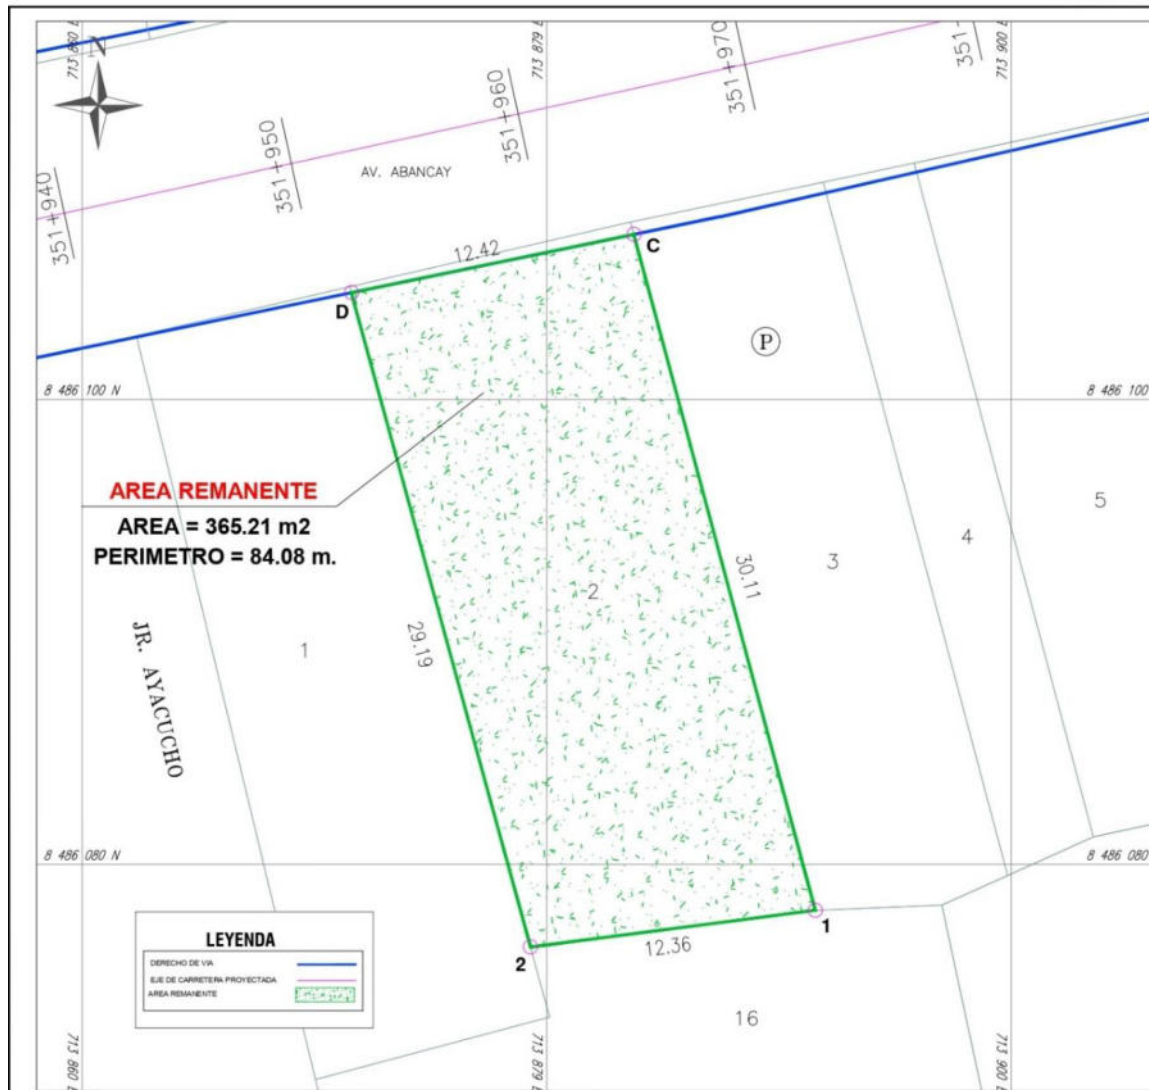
713 860 E
713 879 E
713 900 E
N
351+940
351+950
351+960
351+970
351+
AV. ABANCAY
12.42
C
D
P
8 486 100 N
8 486 100
AREA REMANENTE
AREA = 365.21 m2
PERIMETRO = 84.08 m.
5
4
3
30.11
2
29.19
1
JR. AYACUCHO
8 486 080 N
8 486 080
LEYENDA
DERECHO DE VIA
EJE DE CARRETERA PROYECTADA
AREA REMANENTE
1
2
12.36
16
713 860 E
713 879 E
713 900 E